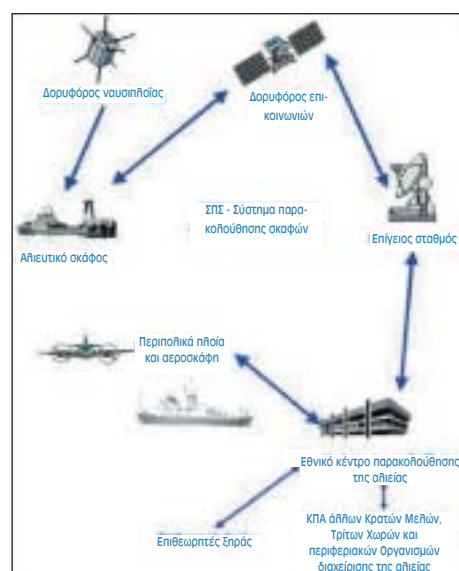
Δορυφόρος ναυσιπλοΐας

Δορυφόρος επικοινωνιών

Αλιευτικό σκάφος

ΣΠΣ - Σύστημα παρακολούθησης σκαφών

Επίγειος σταθμός

Περιπολικά πλοία και αεροσκάφη

Εθνικό κέντρο παρακολούθησης της αλιείας

ΚΠΑ άλλων Κρατών Μελών, Τρίτων Χωρών και περιφεριακών Οργανισμών διαχείρισης της αλιείας

Επιθεωρητές ξηράς